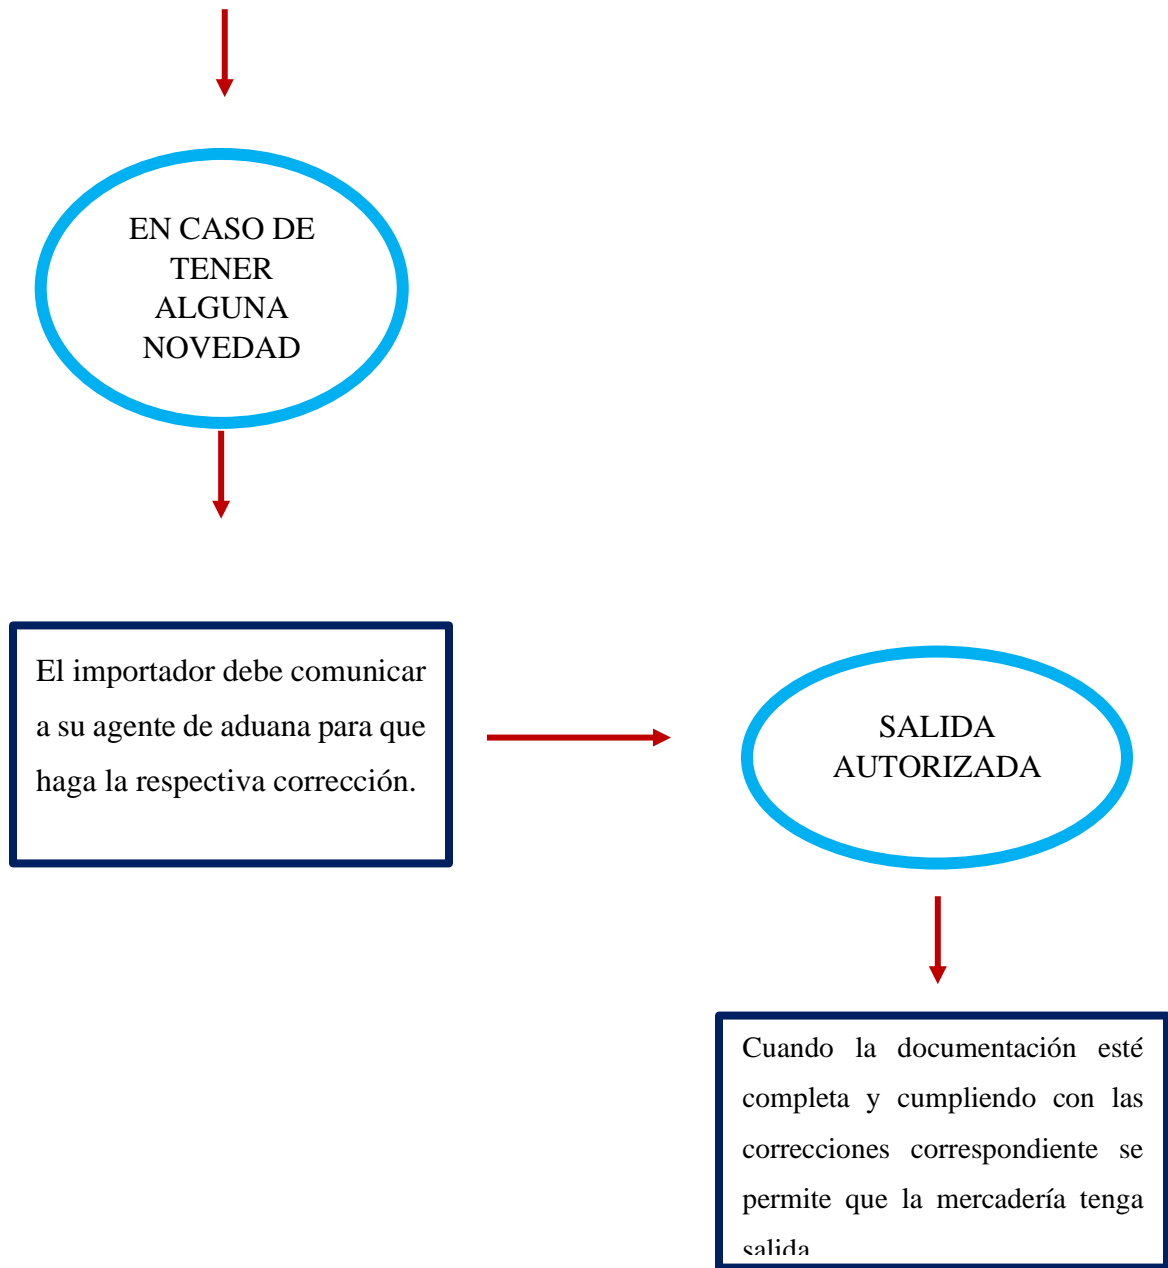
EN CASO DE TENER ALGUNA NOVEDAD

El importador debe comunicar a su agente de aduana para que haga la respectiva corrección.

SALIDA AUTORIZADA

Cuando la documentación esté completa y cumpliendo con las correcciones correspondiente se permite que la mercadería tenga salida